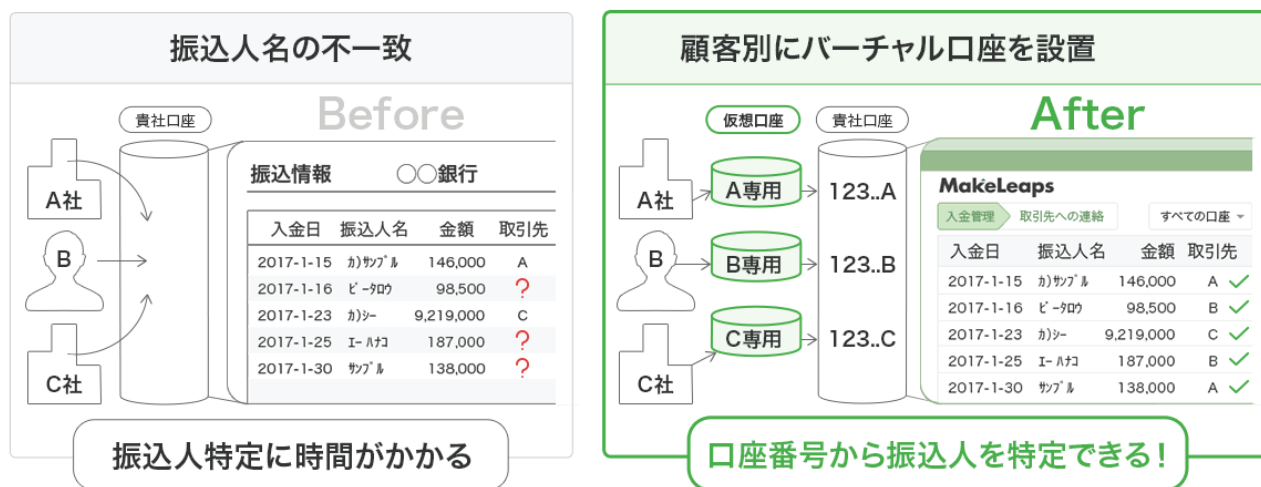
振込人名の不一致

Before

貴社口座

A社

B

C社

振込情報　○○銀行

| 入金日 | 振込人名 | 金額 | 取引先 |
|---|---|---|---|
| 2017-1-15 | ｶ)ｻﾝﾌﾟﾙ | 146,000 | A |
| 2017-1-16 | ﾋﾞｰﾀﾛｳ | 98,500 | ? |
| 2017-1-23 | ｶ)ｼｰ | 9,219,000 | C |
| 2017-1-25 | ｴｰ ﾊﾅｺ | 187,000 | ? |
| 2017-1-30 | ｻﾝﾌﾟﾙ | 138,000 | ? |

振込人特定に時間がかかる

顧客別にバーチャル口座を設置

After

仮想口座　貴社口座

A社　A専用　123..A

B　B専用　123..B

C社　C専用　123..C

MakeLeaps

入金管理　取引先への連絡　すべての口座

| 入金日 | 振込人名 | 金額 | 取引先 |
|---|---|---|---|
| 2017-1-15 | ｶ)ｻﾝﾌﾟﾙ | 146,000 | A |
| 2017-1-16 | ﾋﾞｰﾀﾛｳ | 98,500 | B |
| 2017-1-23 | ｶ)ｼｰ | 9,219,000 | C |
| 2017-1-25 | ｴｰ ﾊﾅｺ | 187,000 | B |
| 2017-1-30 | ｻﾝﾌﾟﾙ | 138,000 | A |

口座番号から振込人を特定できる！